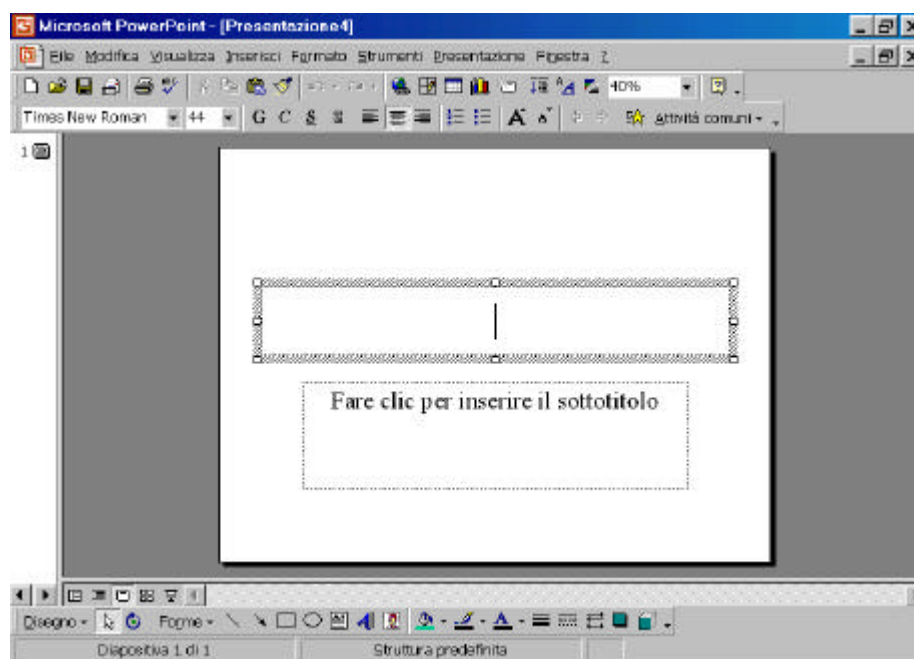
Microsoft PowerPoint - [Presentazione4]

File Modifica Visualizza Inserisci Formato Strumenti Presentazione Finestra ?

40%

Times New Roman 44 G C S S Attività comuni

1

Fare clic per inserire il sottotitolo

Disegno Forme

Diapositiva 1 di 1 Struttura predefinita